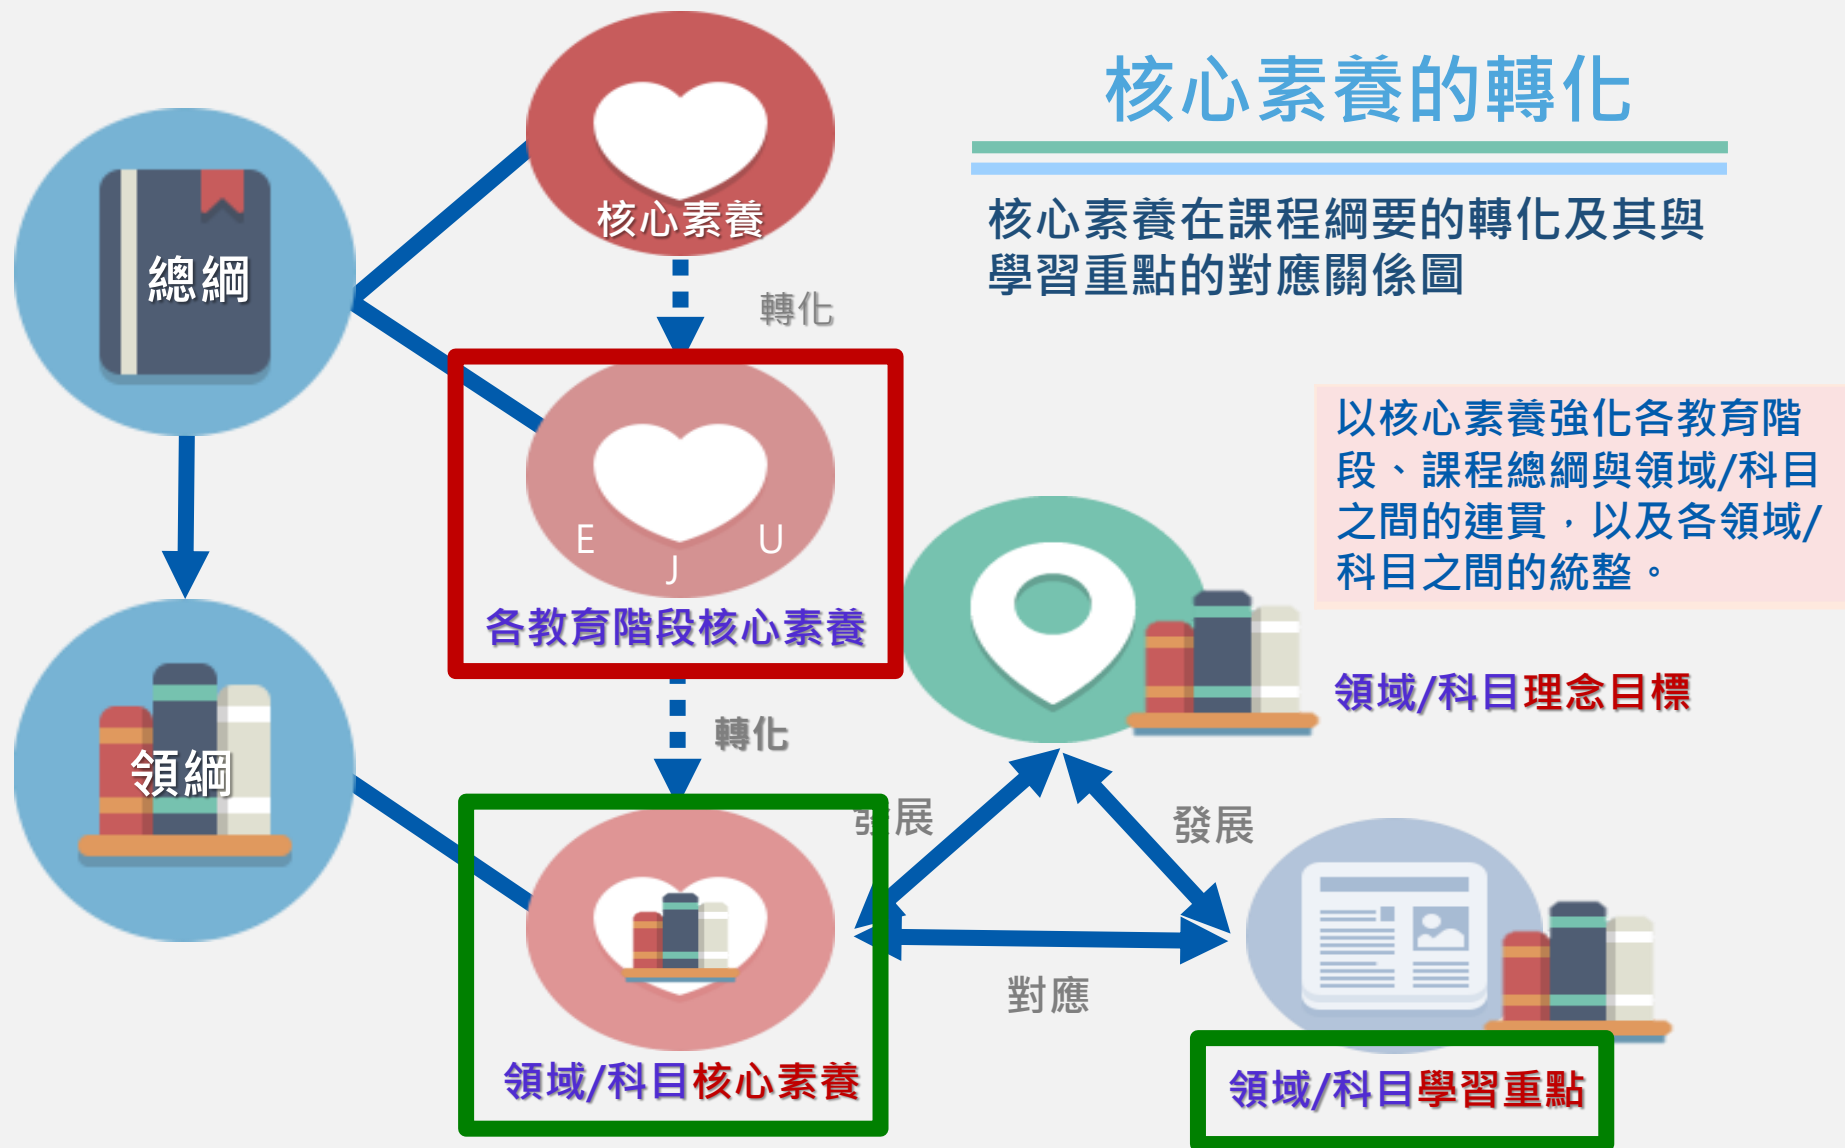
核心素養的轉化

核心素養在課程綱要的轉化及其與學習重點的對應關係圖

總綱

核心素養

轉化

E J U

各教育階段核心素養

轉化

領綱

以核心素養強化各教育階段、課程總綱與領域/科目之間的連貫，以及各領域/科目之間的統整。

領域/科目理念目標

發展

發展

領域/科目核心素養

對應

領域/科目學習重點